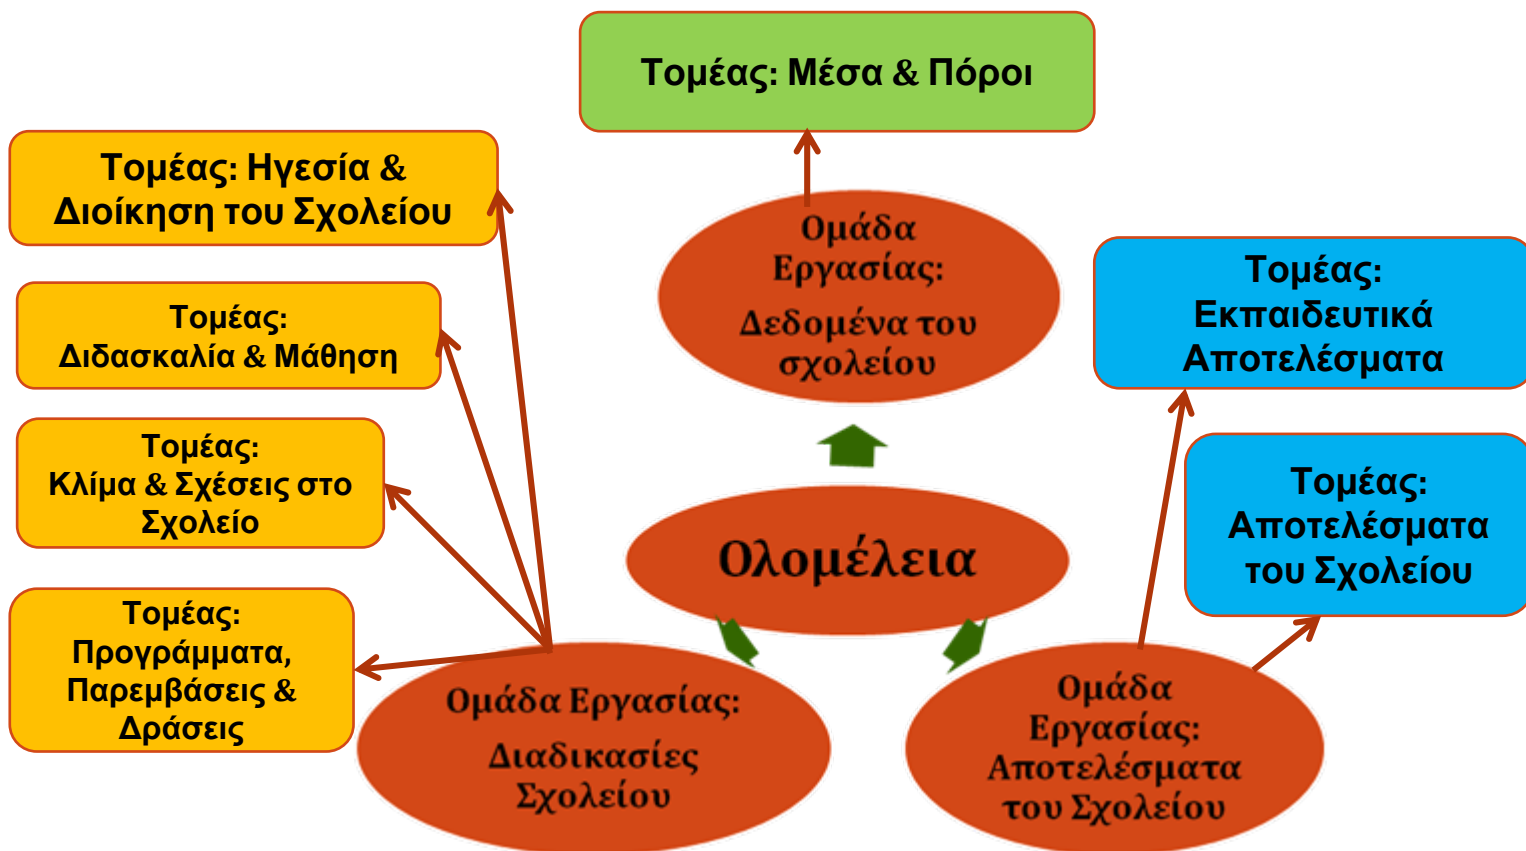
Τομέας: Μέσα & Πόροι

Τομέας: Ηγεσία & Διοίκηση του Σχολείου

Τομέας: Διδασκαλία & Μάθηση

Τομέας: Κλίμα & Σχέσεις στο Σχολείο

Τομέας: Προγράμματα, Παρεμβάσεις & Δράσεις

Ομάδα Εργασίας: Δεδομένα του σχολείου

Τομέας: Εκπαιδευτικά Αποτελέσματα

Τομέας: Αποτελέσματα του Σχολείου

Ολομέλεια

Ομάδα Εργασίας: Διαδικασίες Σχολείου

Ομάδα Εργασίας: Αποτελέσματα του Σχολείου